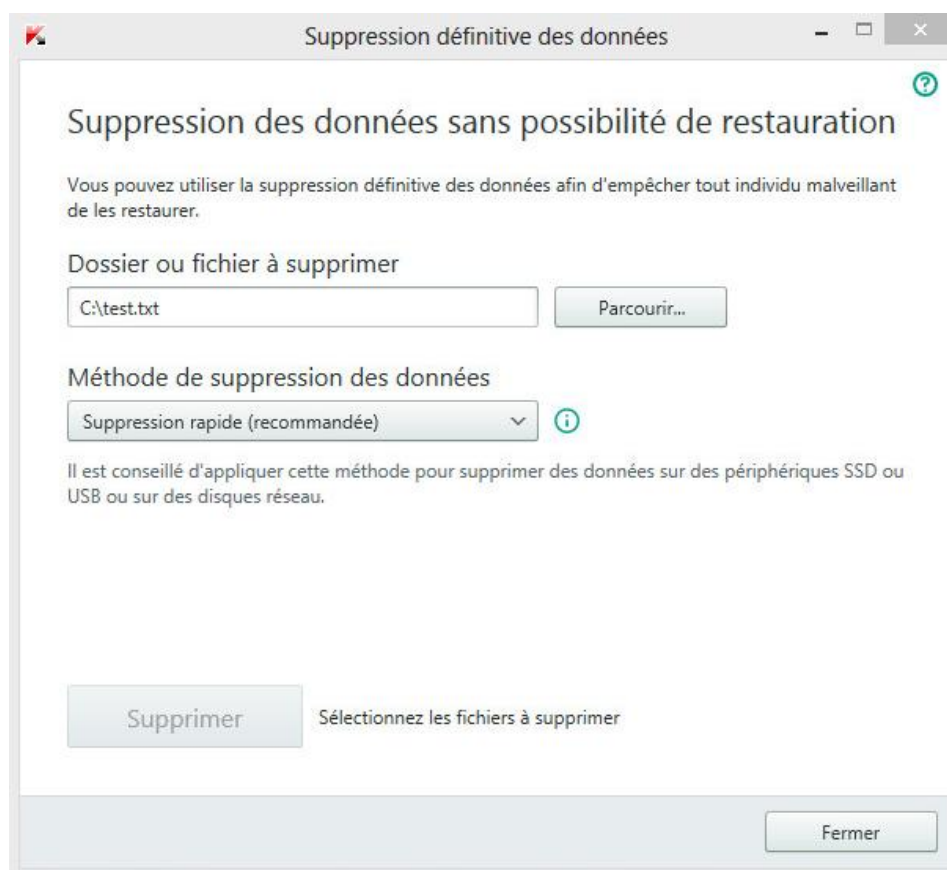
Suppression définitive des données

Suppression des données sans possibilité de restauration

Vous pouvez utiliser la suppression définitive des données afin d'empêcher tout individu malveillant de les restaurer.

Dossier ou fichier à supprimer

C:\test.txt

Parcourir...

Méthode de suppression des données

Suppression rapide (recommandée)

Il est conseillé d'appliquer cette méthode pour supprimer des données sur des périphériques SSD ou USB ou sur des disques réseau.

Supprimer

Sélectionnez les fichiers à supprimer

Fermer